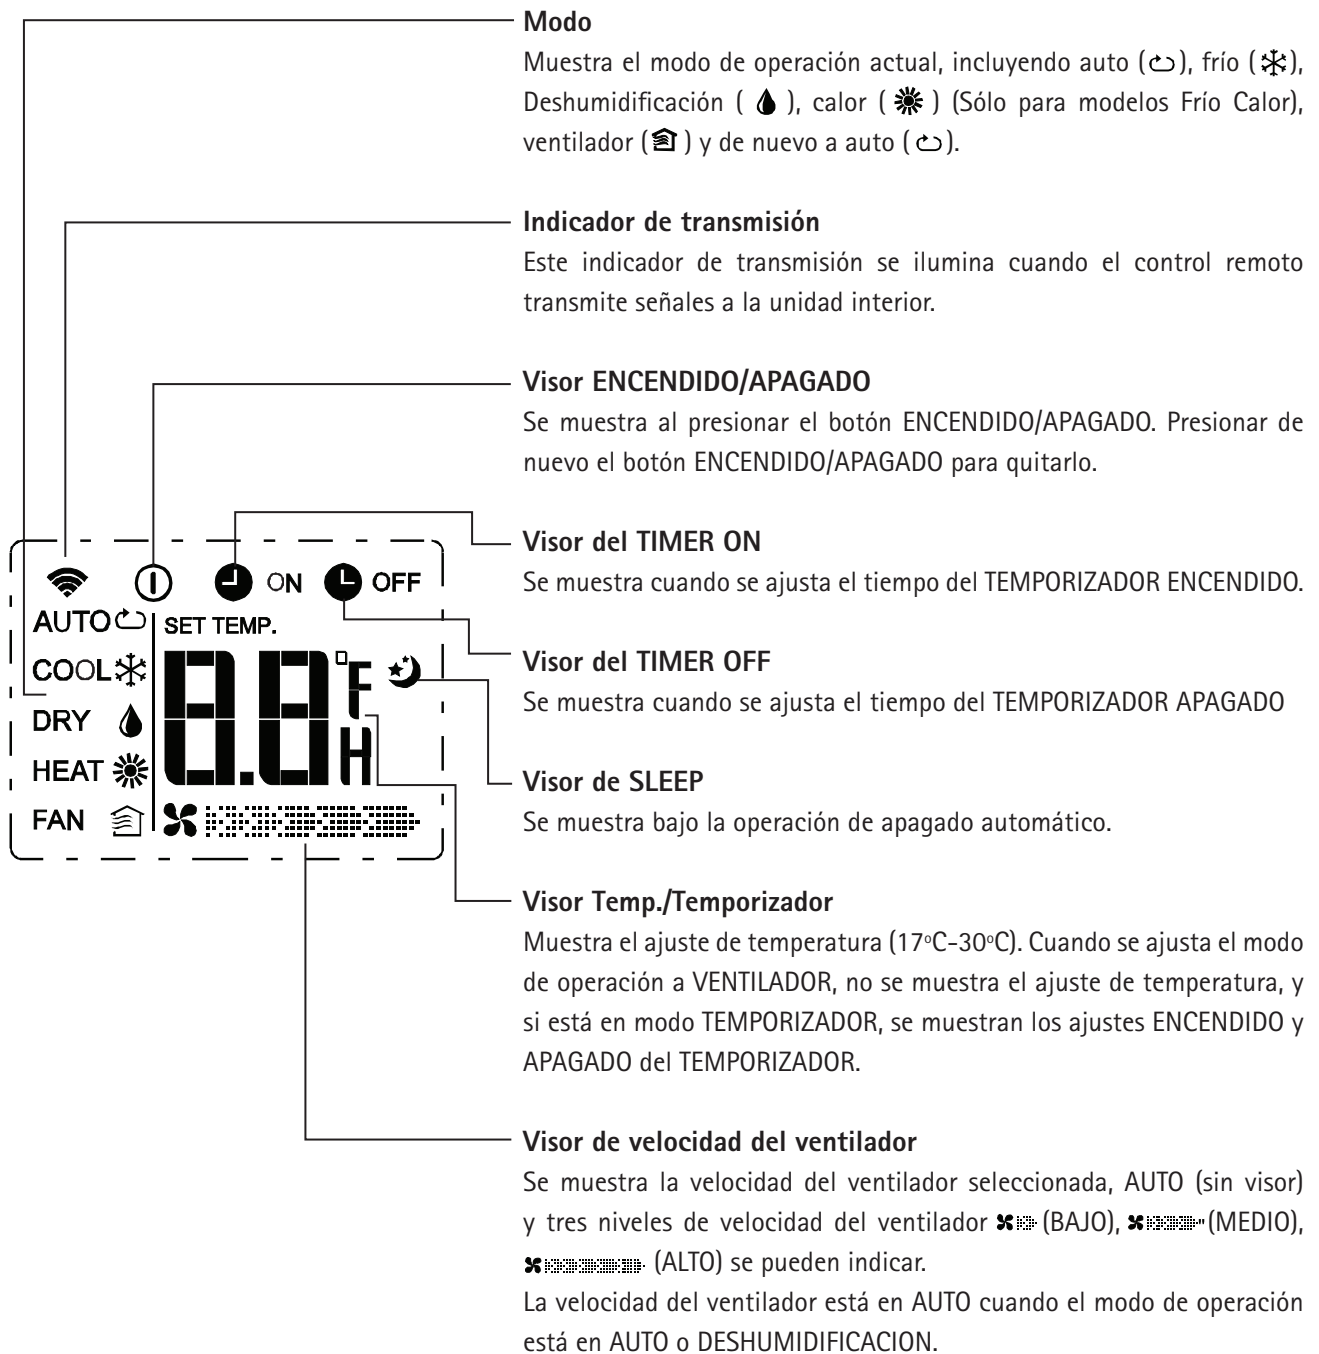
Modo
Muestra el modo de operación actual, incluyendo auto (↻), frío (❄), Deshumidificación (💧), calor (☀) (Sólo para modelos Frío Calor), ventilador (♒) y de nuevo a auto (↻).

Indicador de transmisión
Este indicador de transmisión se ilumina cuando el control remoto transmite señales a la unidad interior.

Visor ENCENDIDO/APAGADO
Se muestra al presionar el botón ENCENDIDO/APAGADO. Presionar de nuevo el botón ENCENDIDO/APAGADO para quitarlo.

Visor del TIMER ON
Se muestra cuando se ajusta el tiempo del TEMPORIZADOR ENCENDIDO.

Visor del TIMER OFF
Se muestra cuando se ajusta el tiempo del TEMPORIZADOR APAGADO

Visor de SLEEP
Se muestra bajo la operación de apagado automático.

Visor Temp./Temporizador
Muestra el ajuste de temperatura (17°C-30°C). Cuando se ajusta el modo de operación a VENTILADOR, no se muestra el ajuste de temperatura, y si está en modo TEMPORIZADOR, se muestran los ajustes ENCENDIDO y APAGADO del TEMPORIZADOR.

Visor de velocidad del ventilador
Se muestra la velocidad del ventilador seleccionada, AUTO (sin visor) y tres niveles de velocidad del ventilador (BAJO), (MEDIO), (ALTO) se pueden indicar.
La velocidad del ventilador está en AUTO cuando el modo de operación está en AUTO o DESHUMIDIFICACION.

ON OFF
AUTO
SET TEMP.
COOL
DRY
HEAT
FAN
8.8 °F H